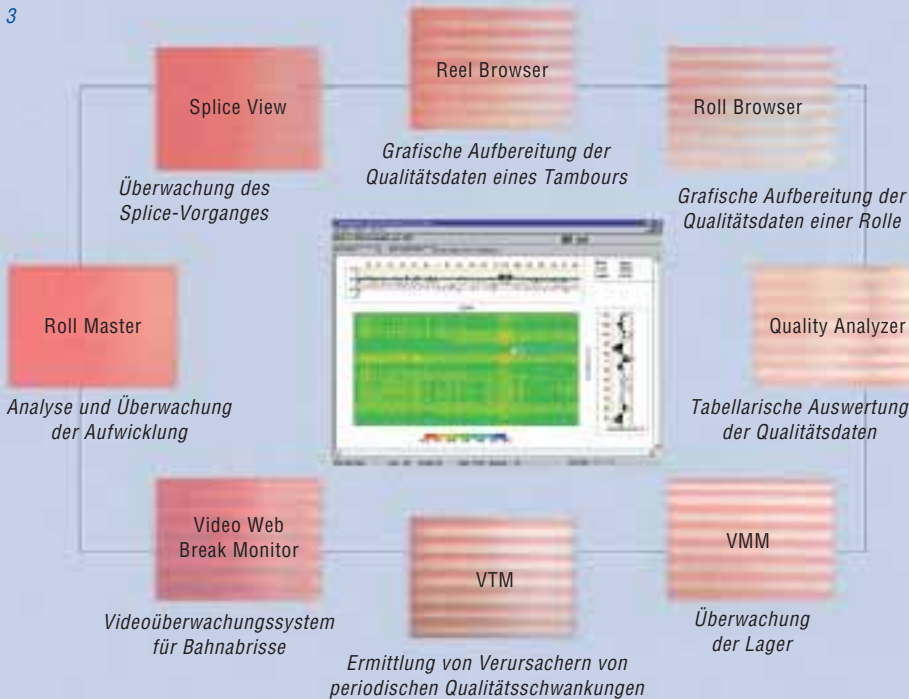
3

Reel Browser

Grafische Aufbereitung der Qualitätsdaten eines Tambours

Splice View

Überwachung des Splice-Vorganges

Roll Browser

Grafische Aufbereitung der Qualitätsdaten einer Rolle

Roll Master

Analyse und Überwachung der Aufwicklung

Quality Analyzer

Tabellarische Auswertung der Qualitätsdaten

Video Web Break Monitor

Videoüberwachungssystem für Bahnabrisse

VTM

Ermittlung von Verursachern von periodischen Qualitätsschwankungen

VMM

Überwachung der Lager